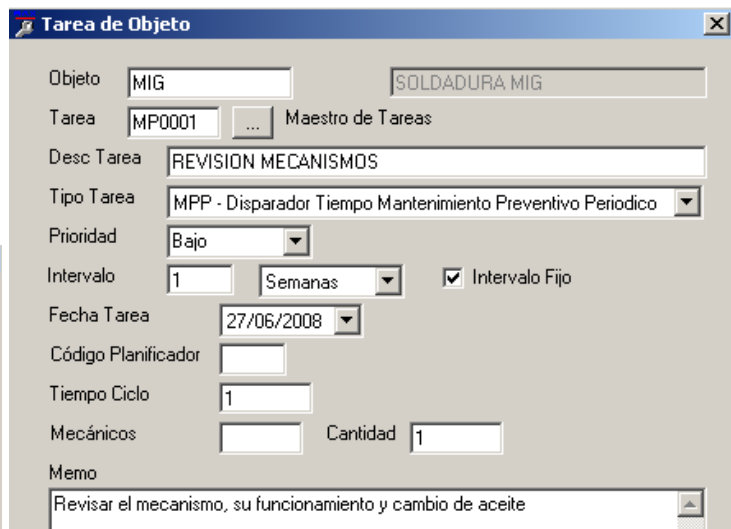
Tarea de Objeto

Objeto MIG SOLDADURA MIG

Tarea MP0001 ... Maestro de Tareas

Desc Tarea REVISION MECANISMOS

Tipo Tarea MPP - Disparador Tiempo Mantenimiento Preventivo Periodico

Prioridad Bajo

Intervalo 1 Semanas Intervalo Fijo

Fecha Tarea 27/06/2008

Código Planificador

Tiempo Ciclo 1

Mecánicos Cantidad 1

Memo

Revisar el mecanismo, su funcionamiento y cambio de aceite